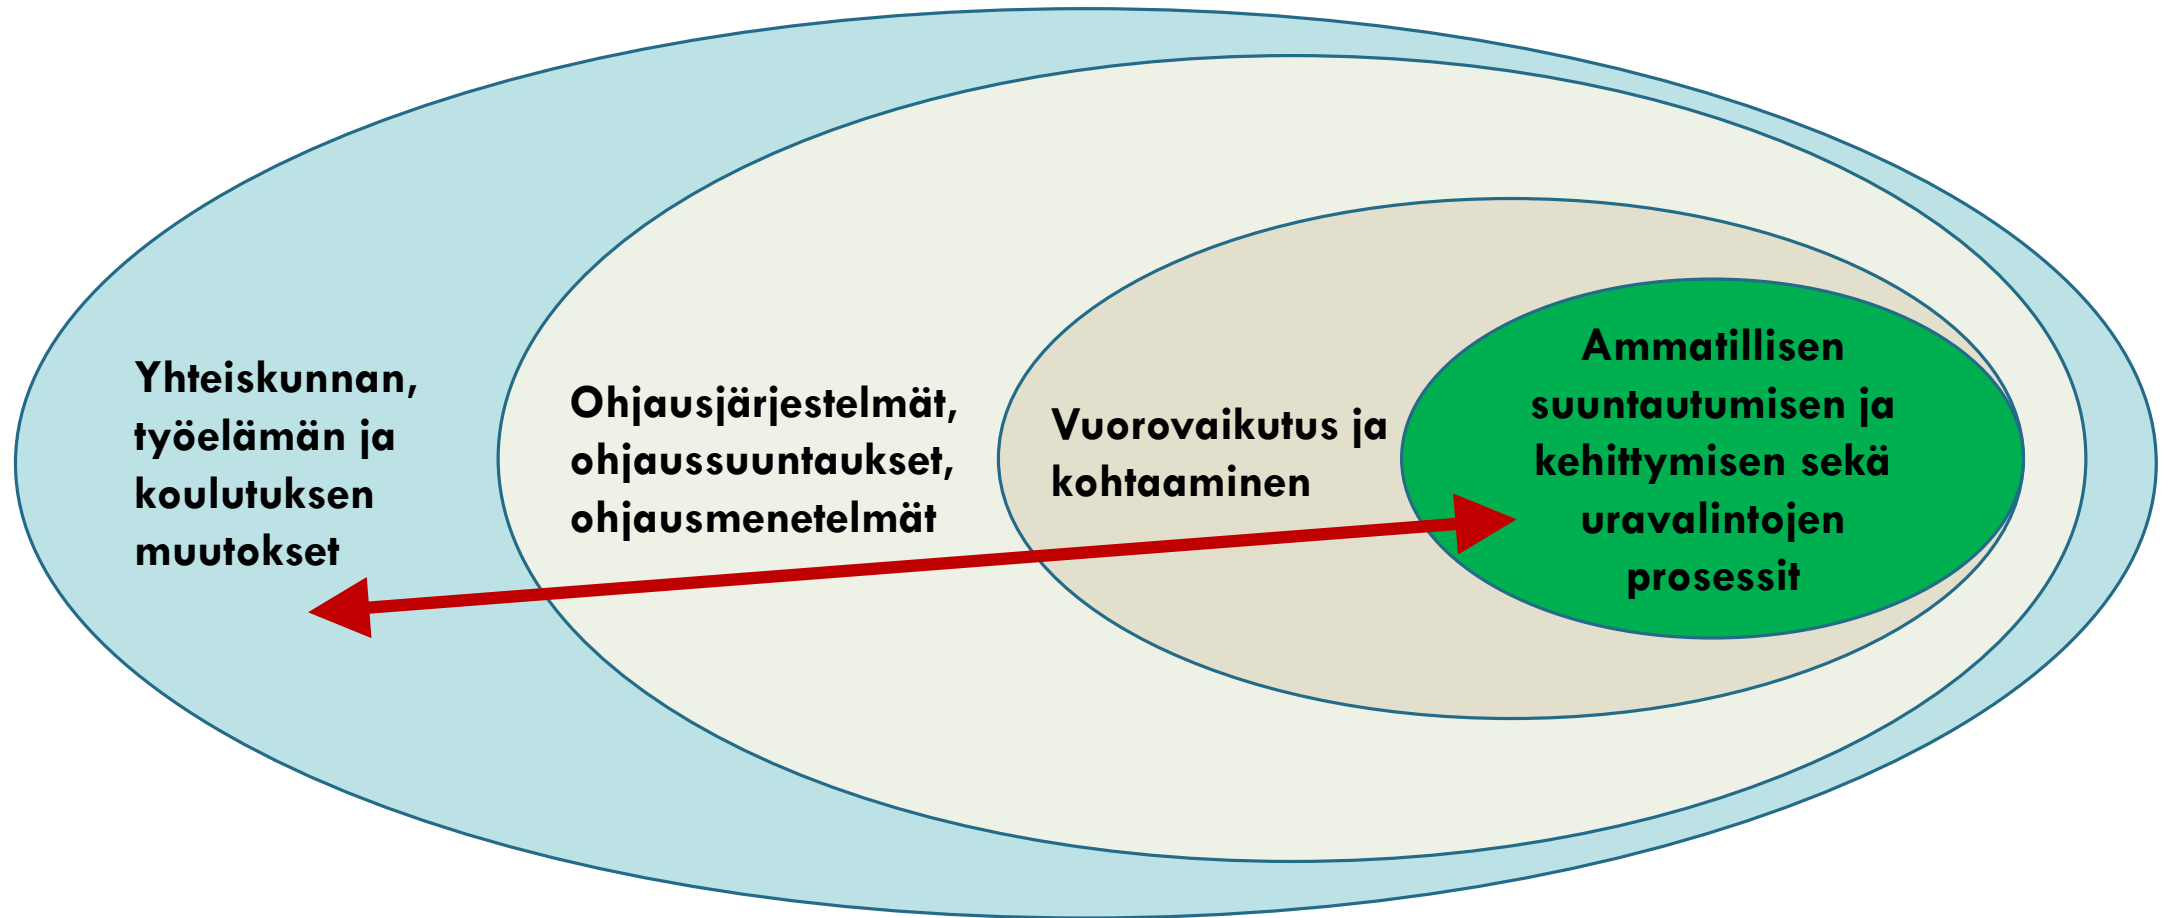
Yhteiskunnan, työelämän ja koulutuksen muutokset

Ohjausjärjestelmät, ohjaussuuntaukset, ohjausmenetelmät

Vuorovaikutus ja kohtaaminen

Ammatillisen suuntautumisen ja kehittymisen sekä uravalintojen prosessit